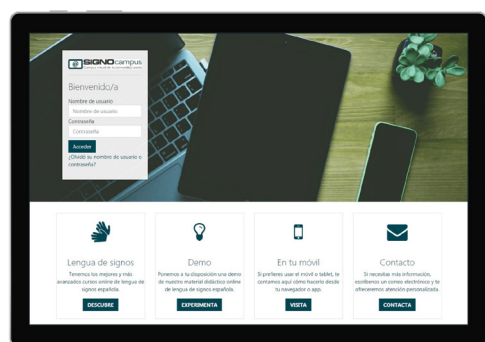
SIGNOcampus

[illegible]

Bienvenido/a

Nombre de usuario

Nombre de usuario

Contraseña

Contraseña

Acceder

¿Olvidó su nombre de usuario o contraseña?

Lengua de signos

Tenemos los mejores y más avanzados cursos online de lengua de signos española.

DESCUBRE

Demo

Ponemos a tu disposición una demo de nuestro material didáctico online de lengua de signos española.

EXPERIMENTA

En tu móvil

Si prefieres usar el móvil o tablet, te contamos aquí cómo hacerlo desde tu navegador o app.

VISITA

Contacto

Si necesitas más información, escríbenos un correo electrónico y te ofreceremos atención personalizada.

CONTACTA